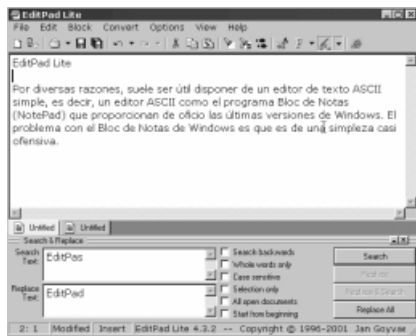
EditPad Lite

File Edit Block Convert Options View Help

EditPad Lite

Por diversas razones, suele ser útil disponer de un editor de texto ASCII simple, es decir, un editor ASCII como el programa Bloc de Notas (NotePad) que proporcionan de oficio las últimas versiones de Windows. El problema con el Bloc de Notas de Windows es que es de una simpleza casi ofensiva.

Untitled Untitled

Search & Replace

Search Text: EditPas

Replace Text: EditPad

Search backwards
Whole words only
Case sensitive
Selection only
All open documents
Start from beginning

Search
Find up
Next and Search
Replace All

2: 1 Modified Insert EditPad Lite 4.3.2 -- Copyright © 1996-2001 Jan Goyvae